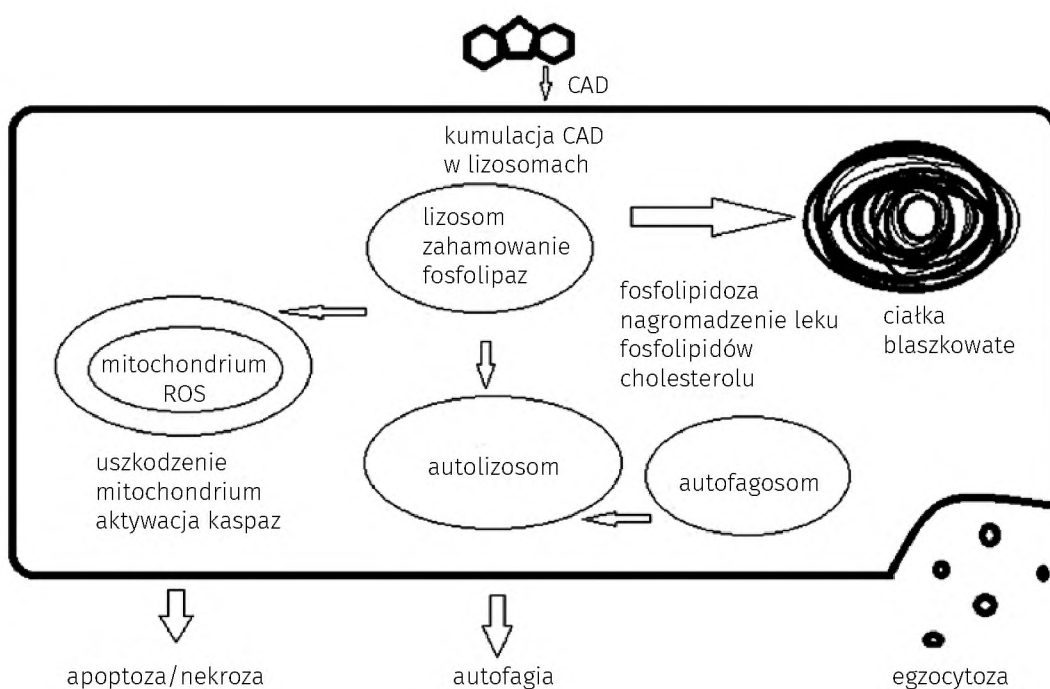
CAD

kumulacja CAD w lizosomach

lizosom zahamowanie fosfolipaz

ciałka blaszkowate

fosfolipidoza nagromadzenie leku fosfolipidów cholesterolu

mitochondrium ROS

uszkodzenie mitochondrium aktywacja kaspaz

autolizosom

autofagosom

apoptoza/nekroza

autofagia

egzocytoza